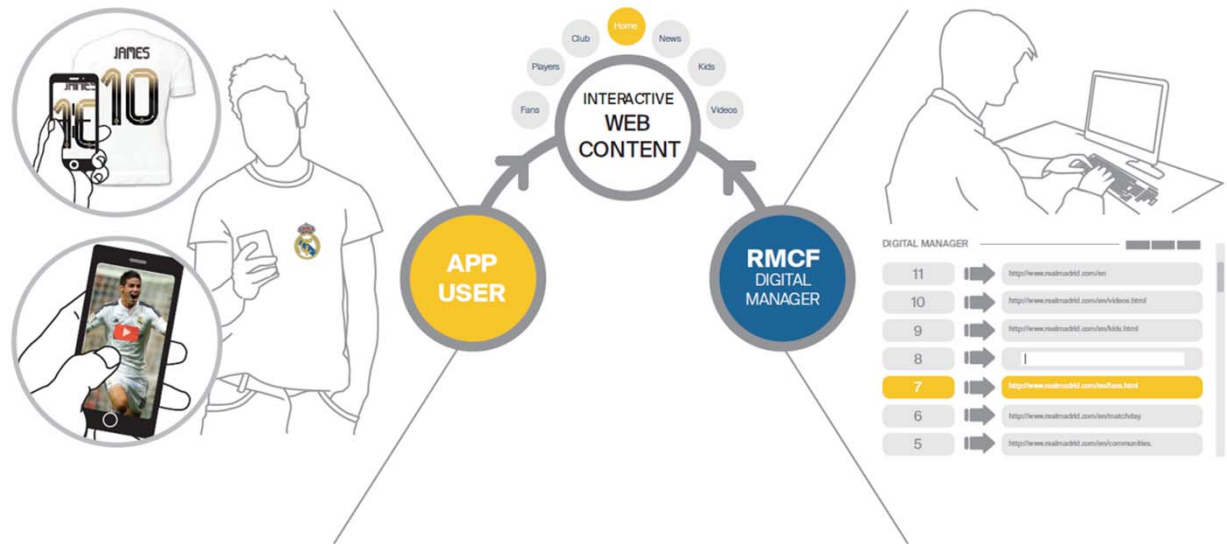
JAMES
10

Club
Home
News
Players
Kids
Fans
Videos

INTERACTIVE
WEB
CONTENT

APP
USER

RMCF
DIGITAL
MANAGER

DIGITAL MANAGER

| | |
|---|---|
| 11 | http://www.realmadrid.com/en |
| 10 | http://www.realmadrid.com/en/videos.html |
| 9 | http://www.realmadrid.com/en/kids.html |
| 8 | |
| 7 | http://www.realmadrid.com/en/fans.html |
| 6 | http://www.realmadrid.com/en/matchday |
| 5 | http://www.realmadrid.com/en/communities. |